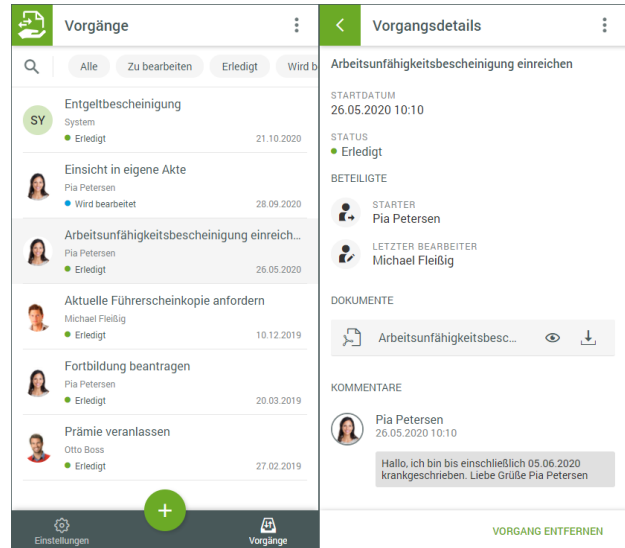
Vorgänge

Alle
Zu bearbeiten
Erledigt
Wird b

SY
Entgeltbescheinigung
System
Erledigt
21.10.2020

Einsicht in eigene Akte
Pia Petersen
Wird bearbeitet
28.09.2020

Arbeitsunfähigkeitsbescheinigung einreich...
Pia Petersen
Erledigt
26.05.2020

Aktuelle Führerscheinkopie anfordern
Michael Fleißig
Erledigt
10.12.2019

Fortbildung beantragen
Pia Petersen
Erledigt
20.03.2019

Prämie veranlassen
Otto Boss
Erledigt
27.02.2019

+

Einstellungen
Vorgänge

Vorgangsdetails

Arbeitsunfähigkeitsbescheinigung einreichen

STARTDATUM
26.05.2020 10:10

STATUS
Erledigt

BETEILIGTE

STARTER
Pia Petersen

LETZTER BEARBEITER
Michael Fleißig

DOKUMENTE

Arbeitsunfähigkeitsbesc...

KOMMENTARE

Pia Petersen
26.05.2020 10:10

Hallo, ich bin bis einschließlich 05.06.2020 krankgeschrieben. Liebe Grüße Pia Petersen

VORGANG ENTFERNEN